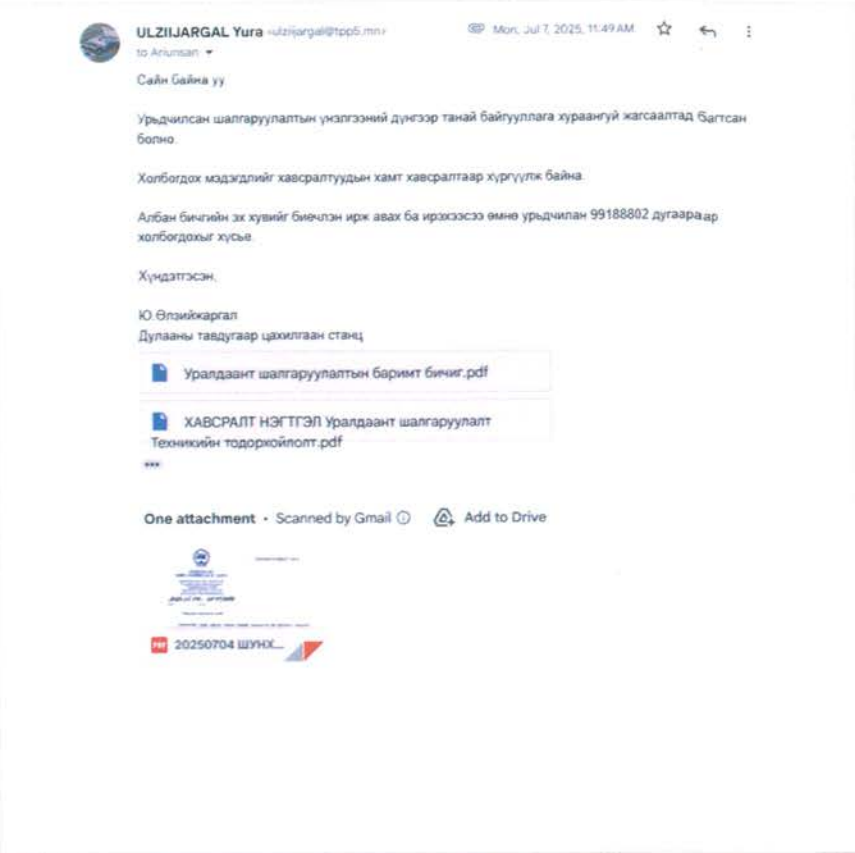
ULZIIJARGAL Yura <ulziijargal@tpp5.mn>
Mon, Jul 7, 2025, 11:49 AM
to Ariunsan

Сайн байна уу

Урьдчилсан шалгаруулалтын үнэлгээний дүнгээр танай байгууллага хураангуй жагсаалтад багтсан болно.

Холбогдох мэдээллийг хавсралтуудын хамт хавсралтаар хүргүүлж байна.

Албан бичгийн эх хувийг биечлэн ирж авах ба ирэхээсээ өмнө урьдчилан 99188802 дугаараар холбогдохыг хүсье.

Хүндэтгэсэн,

Ю.Өлзийжаргал
Дулааны тавдугаар цахилгаан станц

Уралдаант шалгаруулалтын баримт бичиг.pdf

ХАВСРАЛТ НЭГТГЭЛ Уралдаант шалгаруулалт Техникийн тодорхойлолт.pdf

...

One attachment • Scanned by Gmail ⓘ Add to Drive

PDF 20250704 ШУНХ...